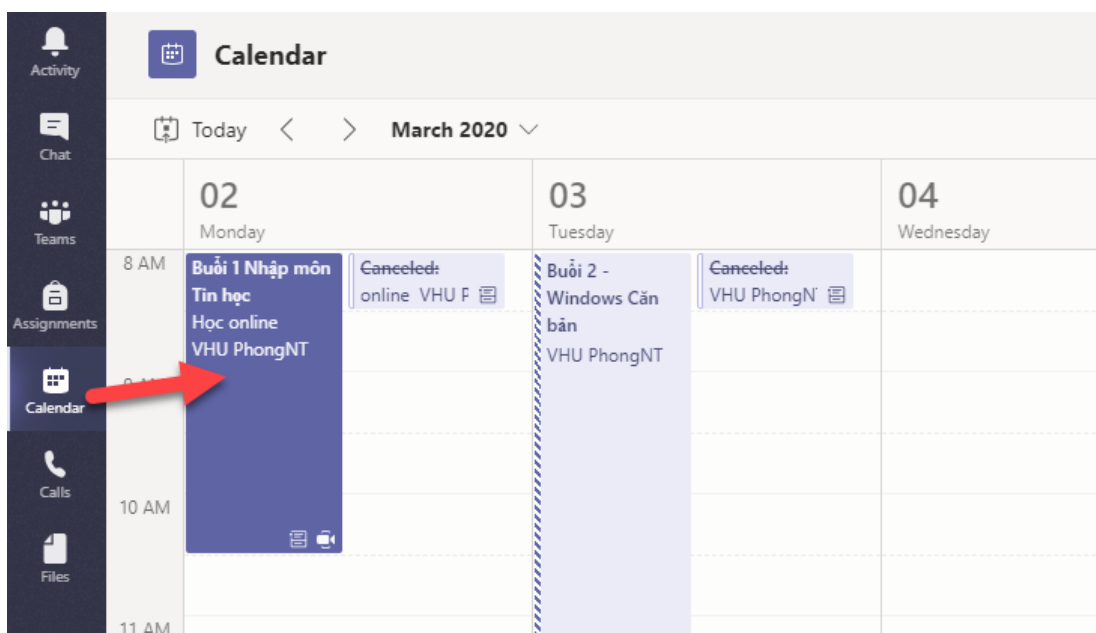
Activity
Chat
Teams
Assignments
Calendar
Calls
Files

Calendar

Today < > March 2020

02
Monday

03
Tuesday

04
Wednesday

8 AM
9 AM
10 AM
11 AM

Buổi 1 Nhập môn Tin học
Học online
VHU PhongNT

~~Canceled:~~
online VHU P

Buổi 2 - Windows Căn bản
VHU PhongNT

~~Canceled:~~
VHU PhongN